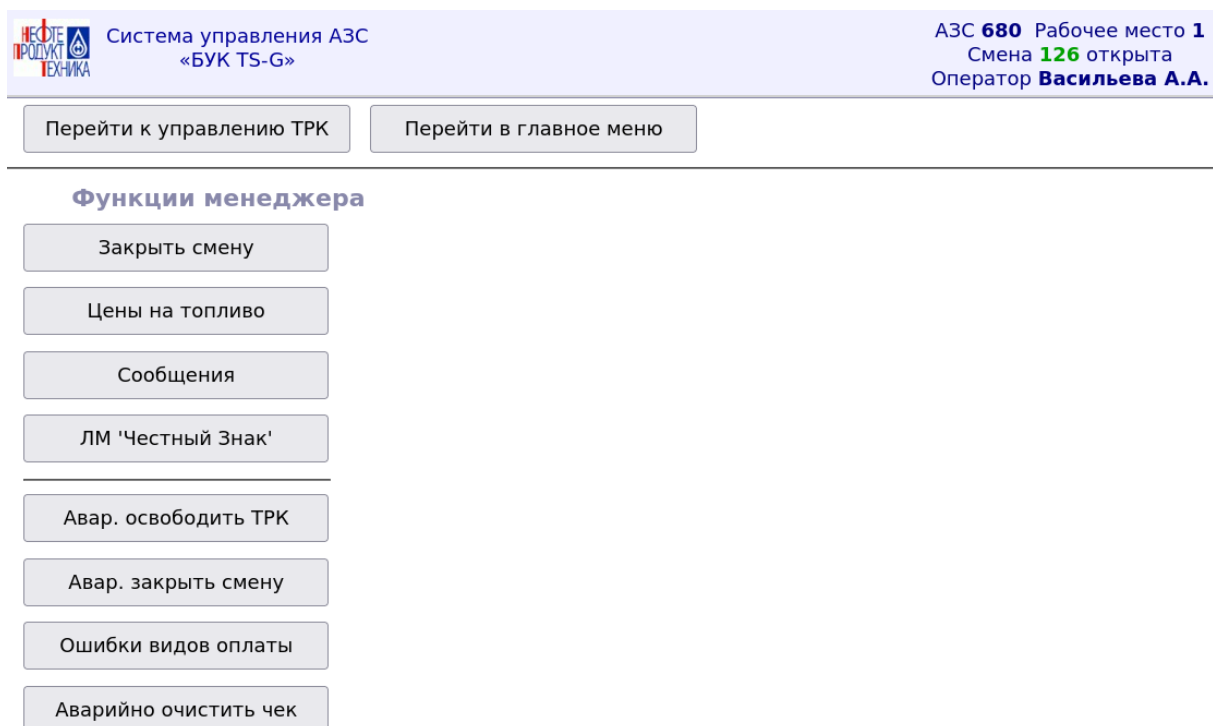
НЕФТЕ ПРОДУКТ ТЕХНИКА

Система управления АЗС «БУК TS-G»

АЗС 680 Рабочее место 1
Смена 126 открыта
Оператор Васильева А.А.

Перейти к управлению ТРК

Перейти в главное меню

Функции менеджера

Закрыть смену

Цены на топливо

Сообщения

ЛМ 'Честный Знак'

Авар. освободить ТРК

Авар. закрыть смену

Ошибки видов оплаты

Аварийно очистить чек